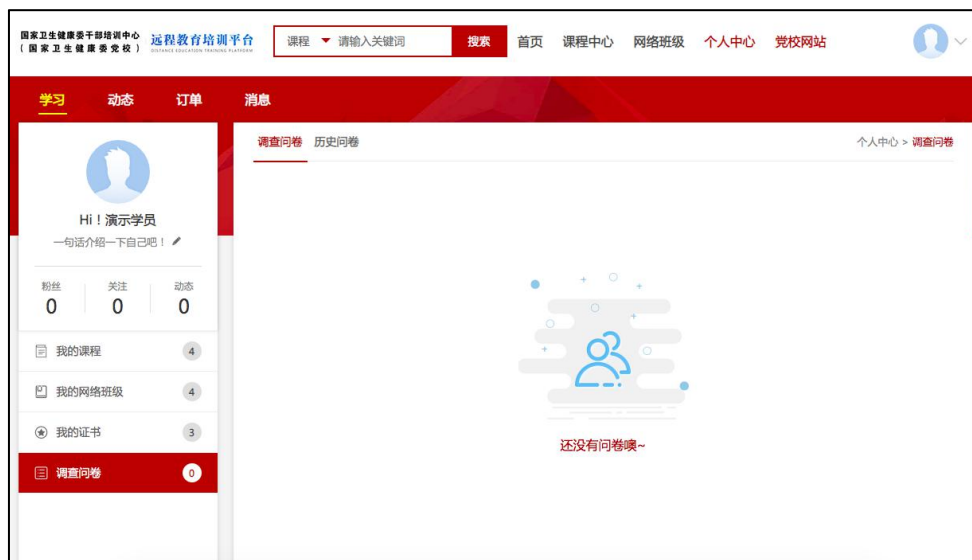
国家卫生健康委干部培训中心
（国家卫生健康委党校）
远程教育培训平台
DISTANCE EDUCATION TRAINING PLATFORM

课程 请输入关键词 搜索
首页 课程中心 网络班级 个人中心 党校网站

学习 动态 订单 消息

Hi！演示学员
一句话介绍一下自己吧！

粉丝 0
关注 0
动态 0

我的课程 4
我的网络班级 4
我的证书 3
调查问卷 0

调查问卷 历史问卷
个人中心 > 调查问卷

还没有问卷噢~